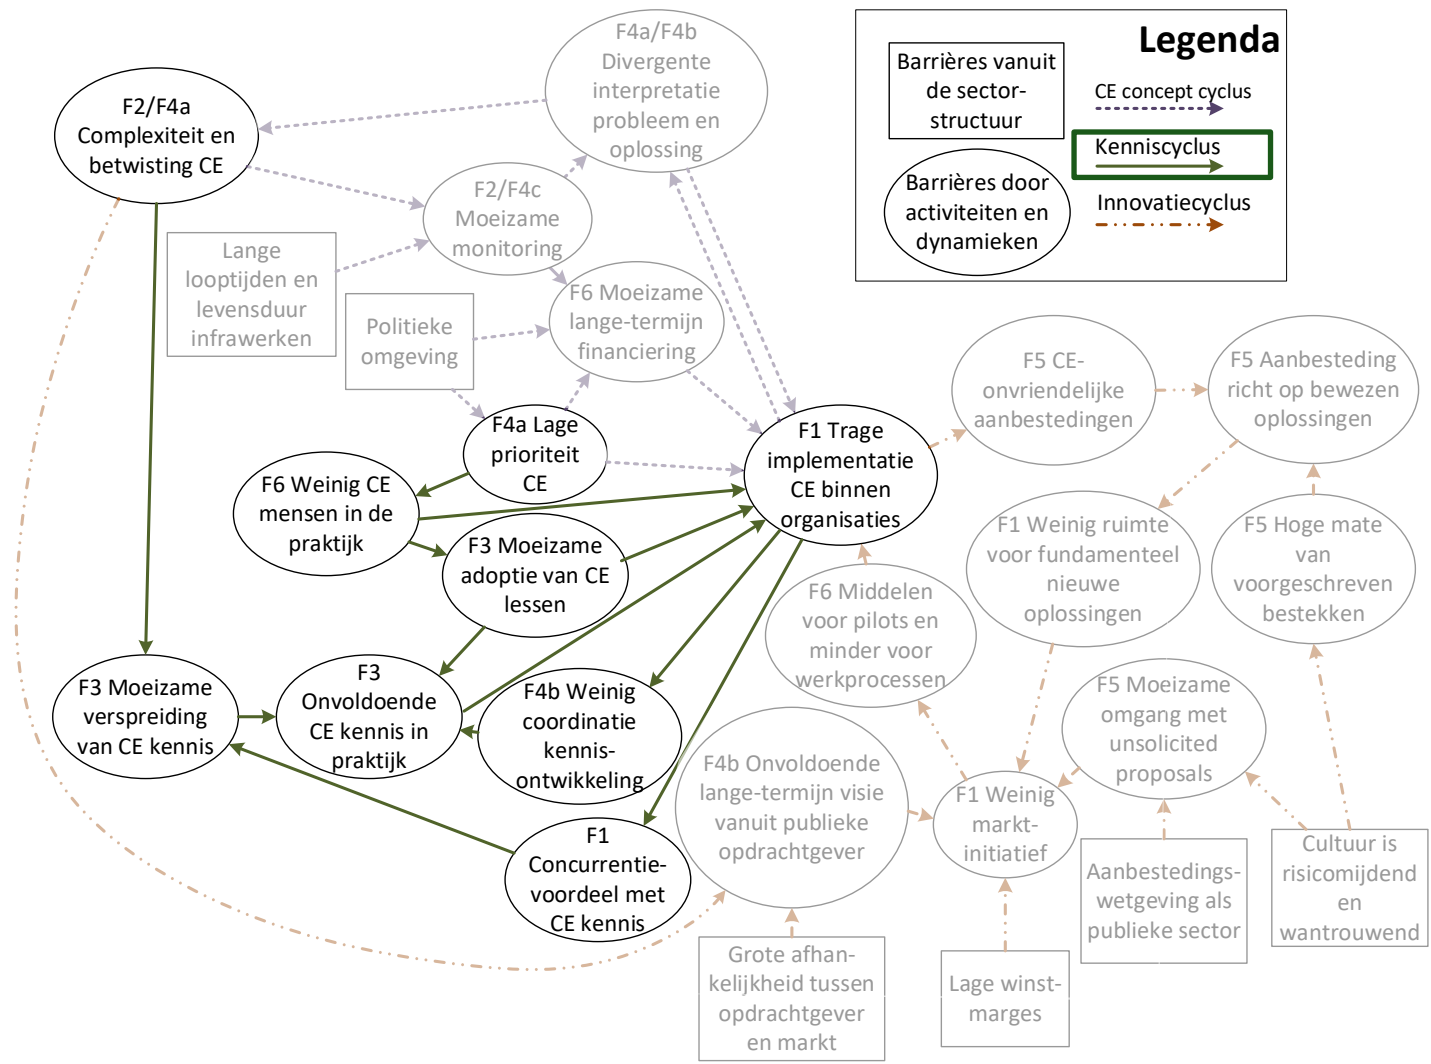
Legenda

Barrières vanuit de sector-structuur

Barrières door activiteiten en dynamieken

CE concept cyclus

Kenniscyclus

Innovatiecyclus

F2/F4a Complexiteit en betwisting CE

F4a/F4b Divergente interpretatie probleem en oplossing

F2/F4c Moeizame monitoring

Lange looptijden en levensduur infrawerken

Politieke omgeving

F6 Moeizame lange-termijn financiering

F4a Lage prioriteit CE

F1 Trage implementatie CE binnen organisaties

F5 CE-onvriendelijke aanbestedingen

F5 Aanbesteding richt op bewezen oplossingen

F6 Weinig CE mensen in de praktijk

F3 Moeizame adoptie van CE lessen

F1 Weinig ruimte voor fundamenteel nieuwe oplossingen

F5 Hoge mate van voorgeschreven bestekken

F6 Middelen voor pilots en minder voor werkprocessen

F3 Moeizame verspreiding van CE kennis

F3 Onvoldoende CE kennis in praktijk

F4b Weinig coordinatie kennis-ontwikkeling

F5 Moeizame omgang met unsolicited proposals

F4b Onvoldoende lange-termijn visie vanuit publieke opdrachtgever

F1 Weinig markt-initiatief

F1 Concurrentie-voordeel met CE kennis

Aanbestedings-wetgeving als publieke sector

Cultuur is risicomijdend en wantrouwend

Grote afhan-kelijkheid tussen opdrachtgever en markt

Lage winst-marges